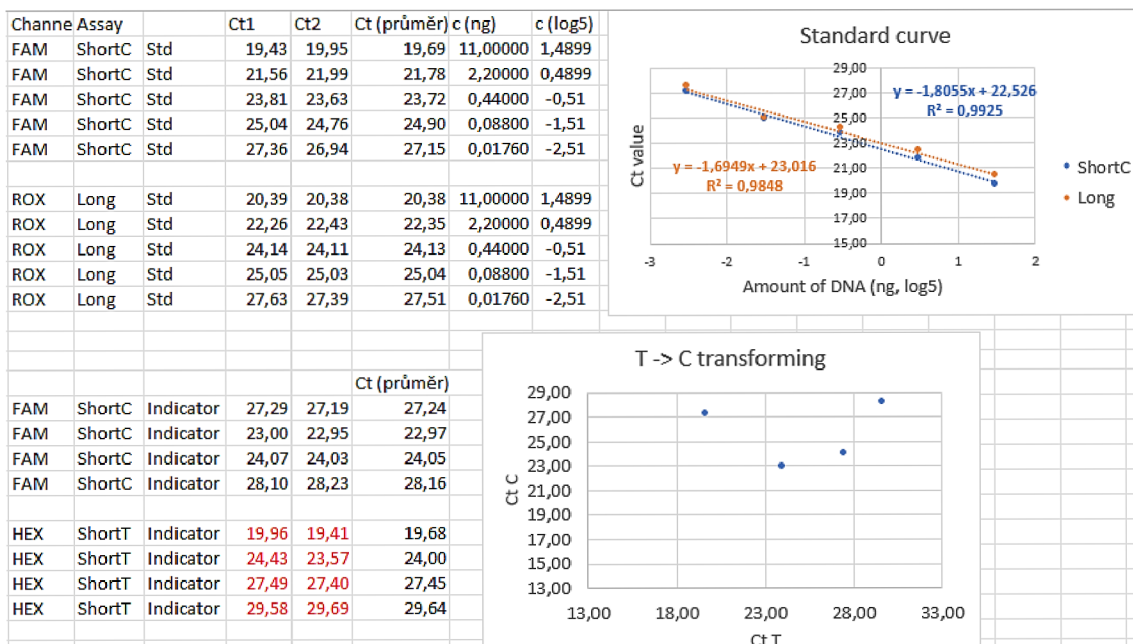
| Channe | Assay | | Ct1 | Ct2 | Ct (průměr) | c (ng) | c (log5) |
|---|---|---|---|---|---|---|---|
| FAM | ShortC | Std | 19,43 | 19,95 | 19,69 | 11,00000 | 1,4899 |
| FAM | ShortC | Std | 21,56 | 21,99 | 21,78 | 2,20000 | 0,4899 |
| FAM | ShortC | Std | 23,81 | 23,63 | 23,72 | 0,44000 | -0,51 |
| FAM | ShortC | Std | 25,04 | 24,76 | 24,90 | 0,08800 | -1,51 |
| FAM | ShortC | Std | 27,36 | 26,94 | 27,15 | 0,01760 | -2,51 |
| | | | | | | | |
| ROX | Long | Std | 20,39 | 20,38 | 20,38 | 11,00000 | 1,4899 |
| ROX | Long | Std | 22,26 | 22,43 | 22,35 | 2,20000 | 0,4899 |
| ROX | Long | Std | 24,14 | 24,11 | 24,13 | 0,44000 | -0,51 |
| ROX | Long | Std | 25,05 | 25,03 | 25,04 | 0,08800 | -1,51 |
| ROX | Long | Std | 27,63 | 27,39 | 27,51 | 0,01760 | -2,51 |

| | | | | | Ct (průměr) |
|---|---|---|---|---|---|
| FAM | ShortC | Indicator | 27,29 | 27,19 | 27,24 |
| FAM | ShortC | Indicator | 23,00 | 22,95 | 22,97 |
| FAM | ShortC | Indicator | 24,07 | 24,03 | 24,05 |
| FAM | ShortC | Indicator | 28,10 | 28,23 | 28,16 |
| | | | | | |
| HEX | ShortT | Indicator | 19,96 | 19,41 | 19,68 |
| HEX | ShortT | Indicator | 24,43 | 23,57 | 24,00 |
| HEX | ShortT | Indicator | 27,49 | 27,40 | 27,45 |
| HEX | ShortT | Indicator | 29,58 | 29,69 | 29,64 |

Standard curve
29,00
27,00
25,00
23,00
21,00
19,00
17,00
15,00
Ct value
y = -1,8055x + 22,526
R² = 0,9925
y = -1,6949x + 23,016
R² = 0,9848
-3 -2 -1 0 1 2
Amount of DNA (ng, log5)
ShortC
Long

T -> C transforming
29,00
27,00
25,00
23,00
21,00
19,00
17,00
15,00
13,00
Ct C
13,00 18,00 23,00 28,00 33,00
Ct T